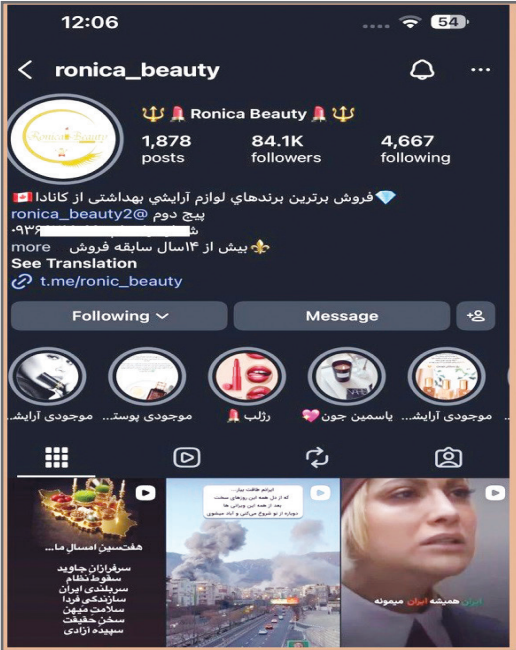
12:06
54

ronica_beauty

Ronica Beauty

🔱💄Ronica Beauty💄🔱
1,878 posts
84.1K followers
4,667 following

💎فروش برترین برندهای لوازم آرایشی بهداشتی از کانادا🇨🇦
پیچ دوم @ronica_beauty2
شا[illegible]
۰۹۳۶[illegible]
⚜️بیش از ۱۴سال سابقه فروش more
See Translation
t.me/ronic_beauty

Following
Message

موجودی آرایش... یاسمین جون💖 رژلب💄 موجودی پوست... موجودی آرایش...

هفت‌سین امسال ما...
سرفرازان جاوید
سقوط نظام
سربلندی ایران
سازندگی فردا
سلامت میهن
سخن حقیقت
سپیده آزادی

ایرانم طاقت بیار
که از دل همه این روزهای سخت
بعد از همه این ویرانی ها
دوباره از نو شروع میکنیم و آباد میشوی

ایران همیشه ایران میمونه